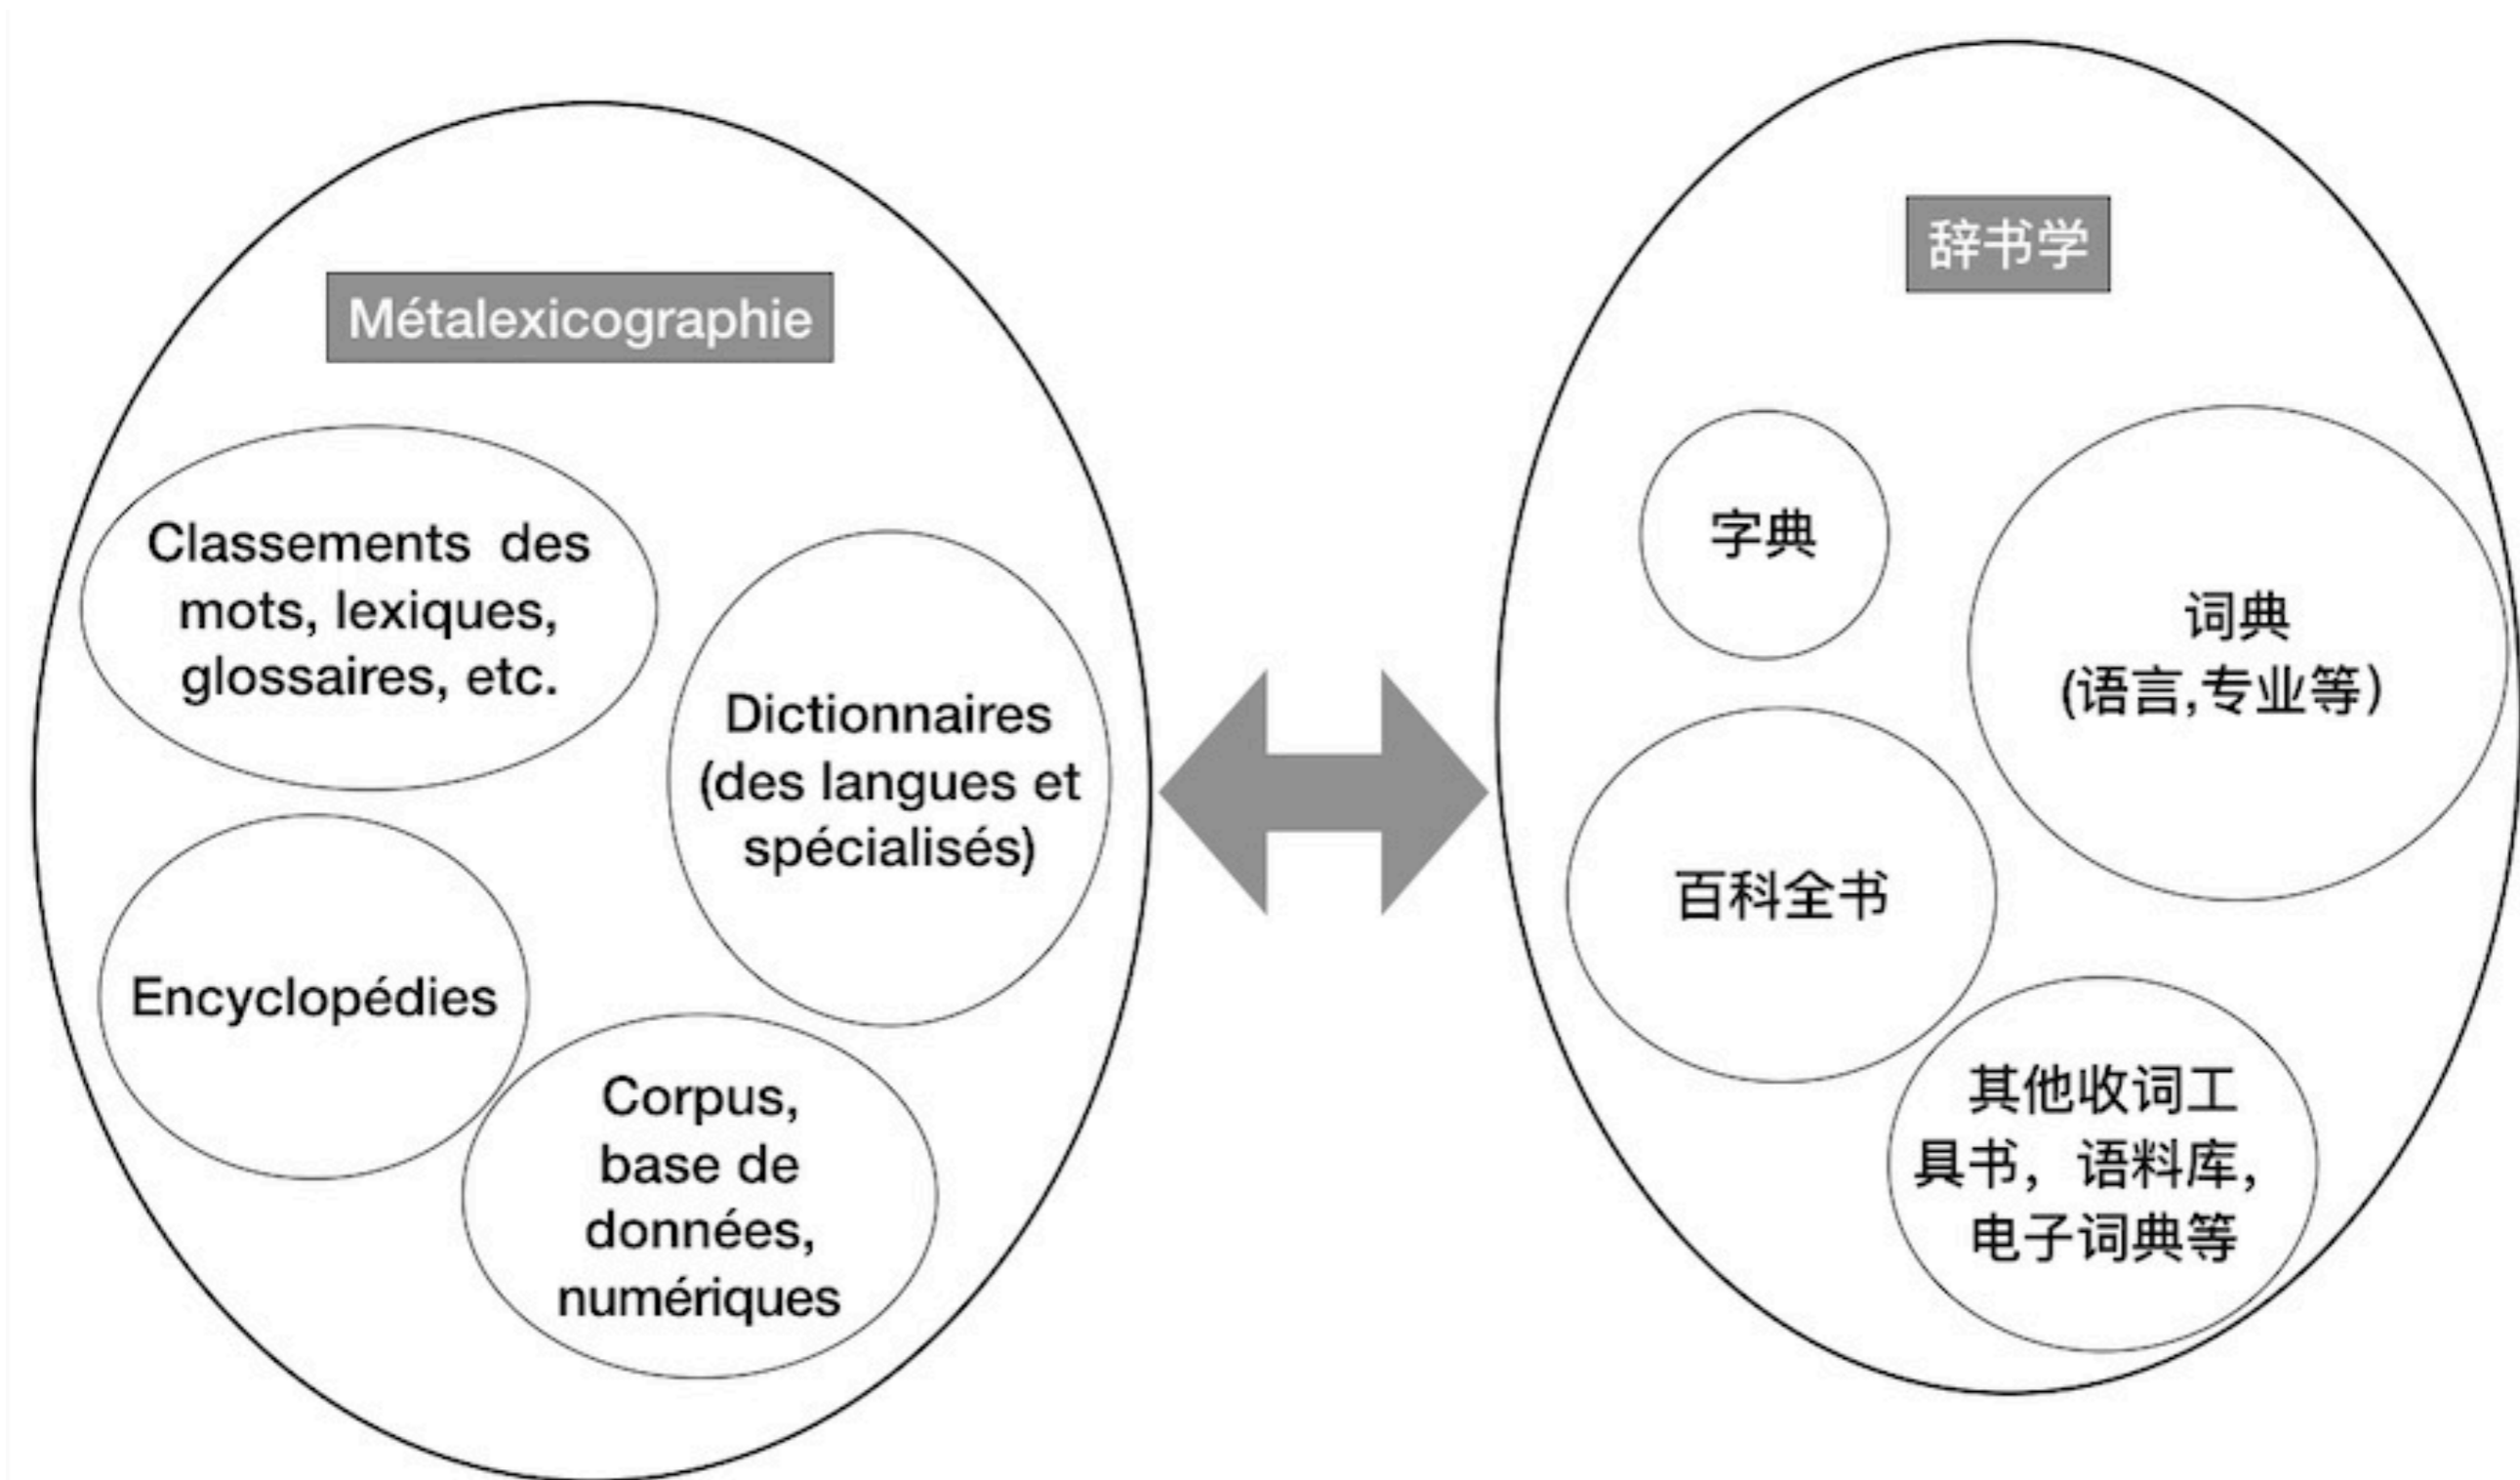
Métalexicographie

Classements des mots, lexiques, glossaires, etc.

Dictionnaires (des langues et spécialisés)

Encyclopédies

Corpus, base de données, numériques

辞书学

字典

词典 (语言,专业等)

百科全书

其他收词工具书，语料库，电子词典等